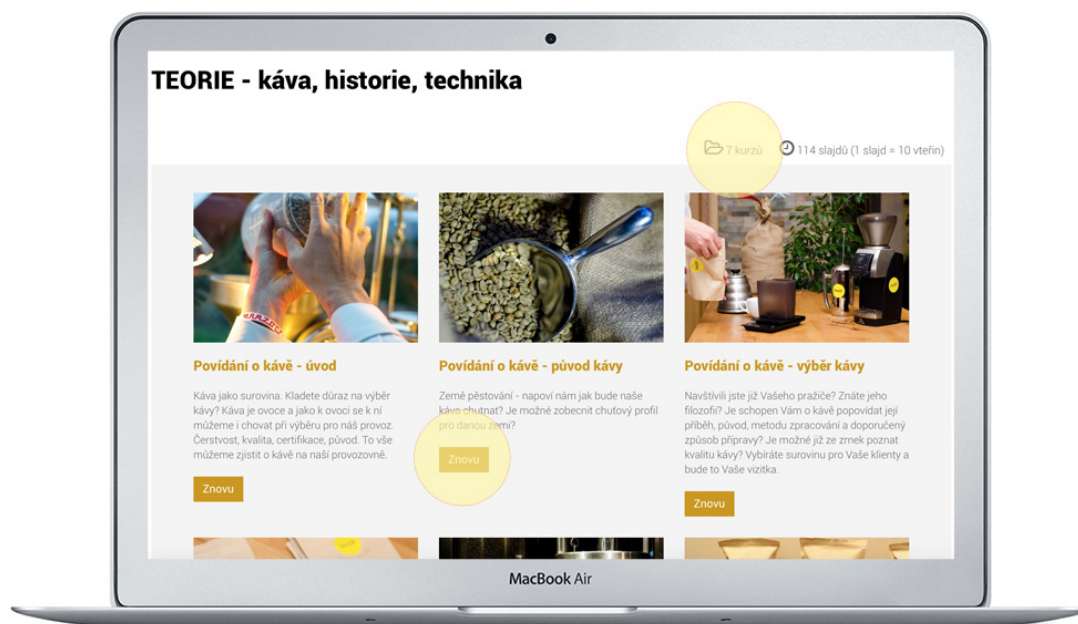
TEORIE - káva, historie, technika

7 kurzů 114 slajdů (1 slajd = 10 vteřin)

Povídání o kávě - úvod

Káva jako surovina. Kladete důraz na výběr kávy? Káva je ovoce a jako k ovoci se k ní můžeme i chovat při výběru pro náš provoz. Čerstvost, kvalita, certifikace, původ. To vše můžeme zjistit o kávě na naší provozovně.

Znovu

Povídání o kávě - původ kávy

Země pěstování - napoví nám jak bude naše káva chutnat? Je možné zobecnit chuťový profil pro danou zemi?

Znovu

Povídání o kávě - výběr kávy

Navštívili jste již Vašeho pražiče? Znáte jeho filozofii? Je schopen Vám o kávě popovídat její příběh, původ, metodu zpracování a doporučený způsob přípravy? Je možné již ze zrnek poznat kvalitu kávy? Vybíráte surovinu pro Vaše klienty a bude to Vaše vizitka.

Znovu

MacBook Air